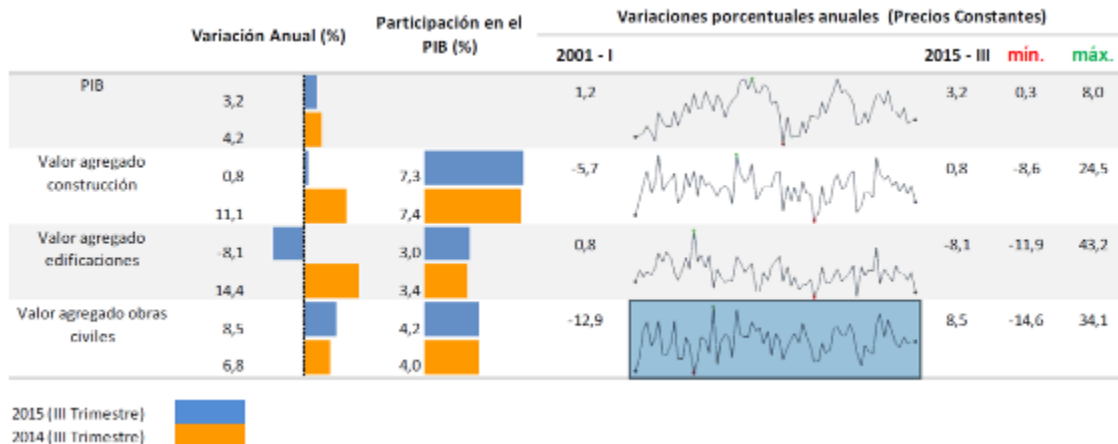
| | Variación Anual (%) | Participación en el PIB (%) | Variaciones porcentuales anuales (Precios Constantes) 2001 - I | 2015 - III | mín. | máx. |
|---|---|---|---|---|---|---|
| PIB | 3,2 | | 1,2 | 3,2 | 0,3 | 8,0 |
| | 4,2 | | | | | |
| Valor agregado construcción | 0,8 | 7,3 | -5,7 | 0,8 | -8,6 | 24,5 |
| | 11,1 | 7,4 | | | | |
| Valor agregado edificaciones | -8,1 | 3,0 | 0,8 | -8,1 | -11,9 | 43,2 |
| | 14,4 | 3,4 | | | | |
| Valor agregado obras civiles | 8,5 | 4,2 | -12,9 | 8,5 | -14,6 | 34,1 |
| | 6,8 | 4,0 | | | | |

2015 (III Trimestre)
2014 (III Trimestre)